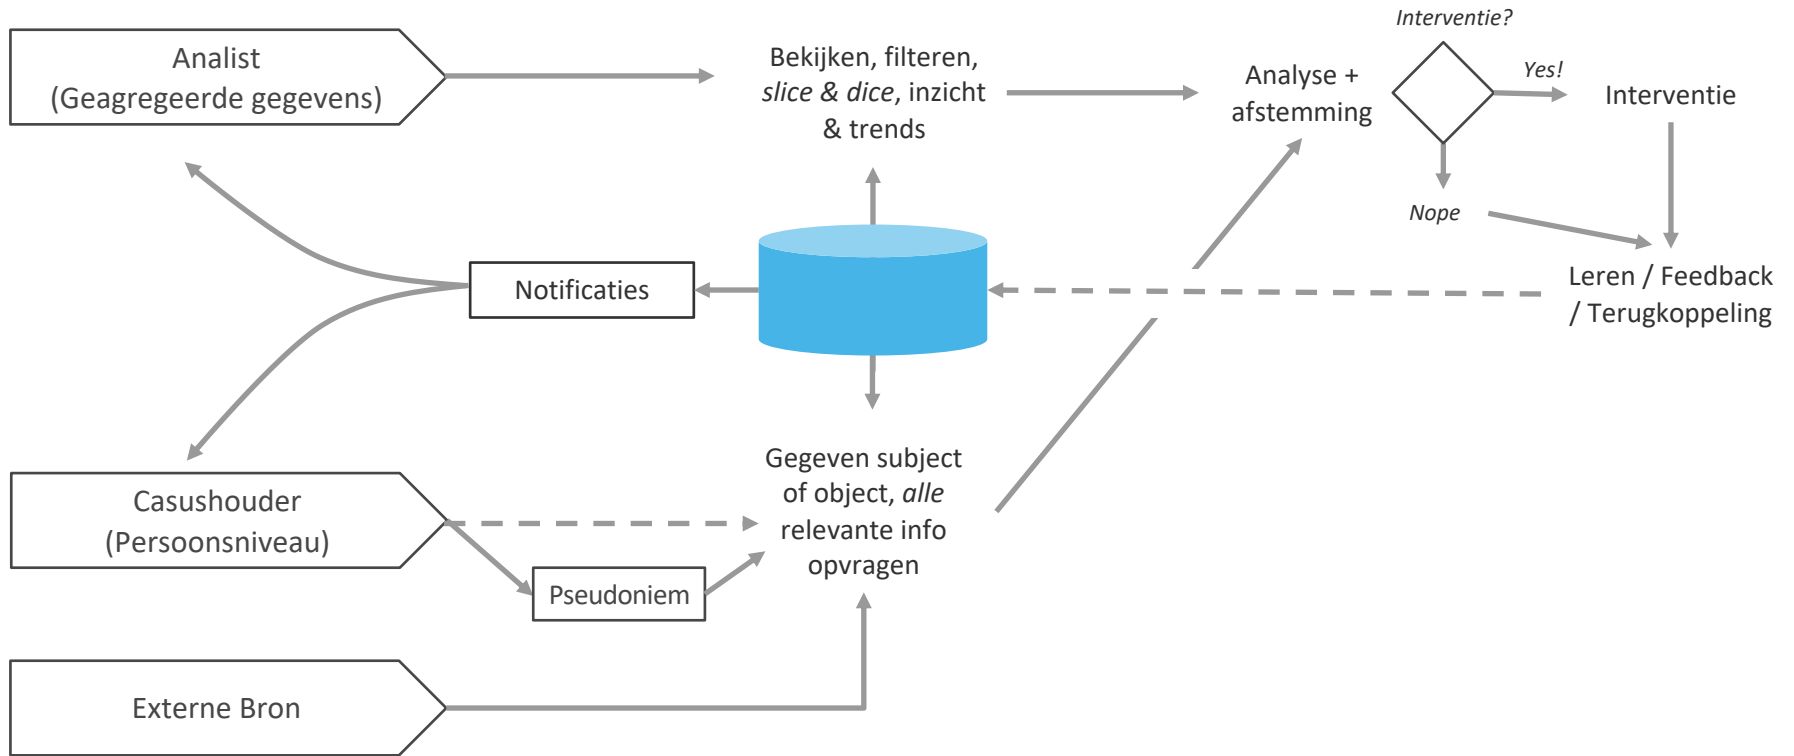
Analist
(Geagregeerde gegevens)

Bekijken, filteren, *slice & dice*, inzicht & trends

Analyse + afstemming

Interventie?

Yes!

Interventie

Nope

Leren / Feedback / Terugkoppeling

Notificaties

Gegeven subject of object, *alle* relevante info opvragen

Casushouder
(Persoonsniveau)

Pseudoniem

Externe Bron